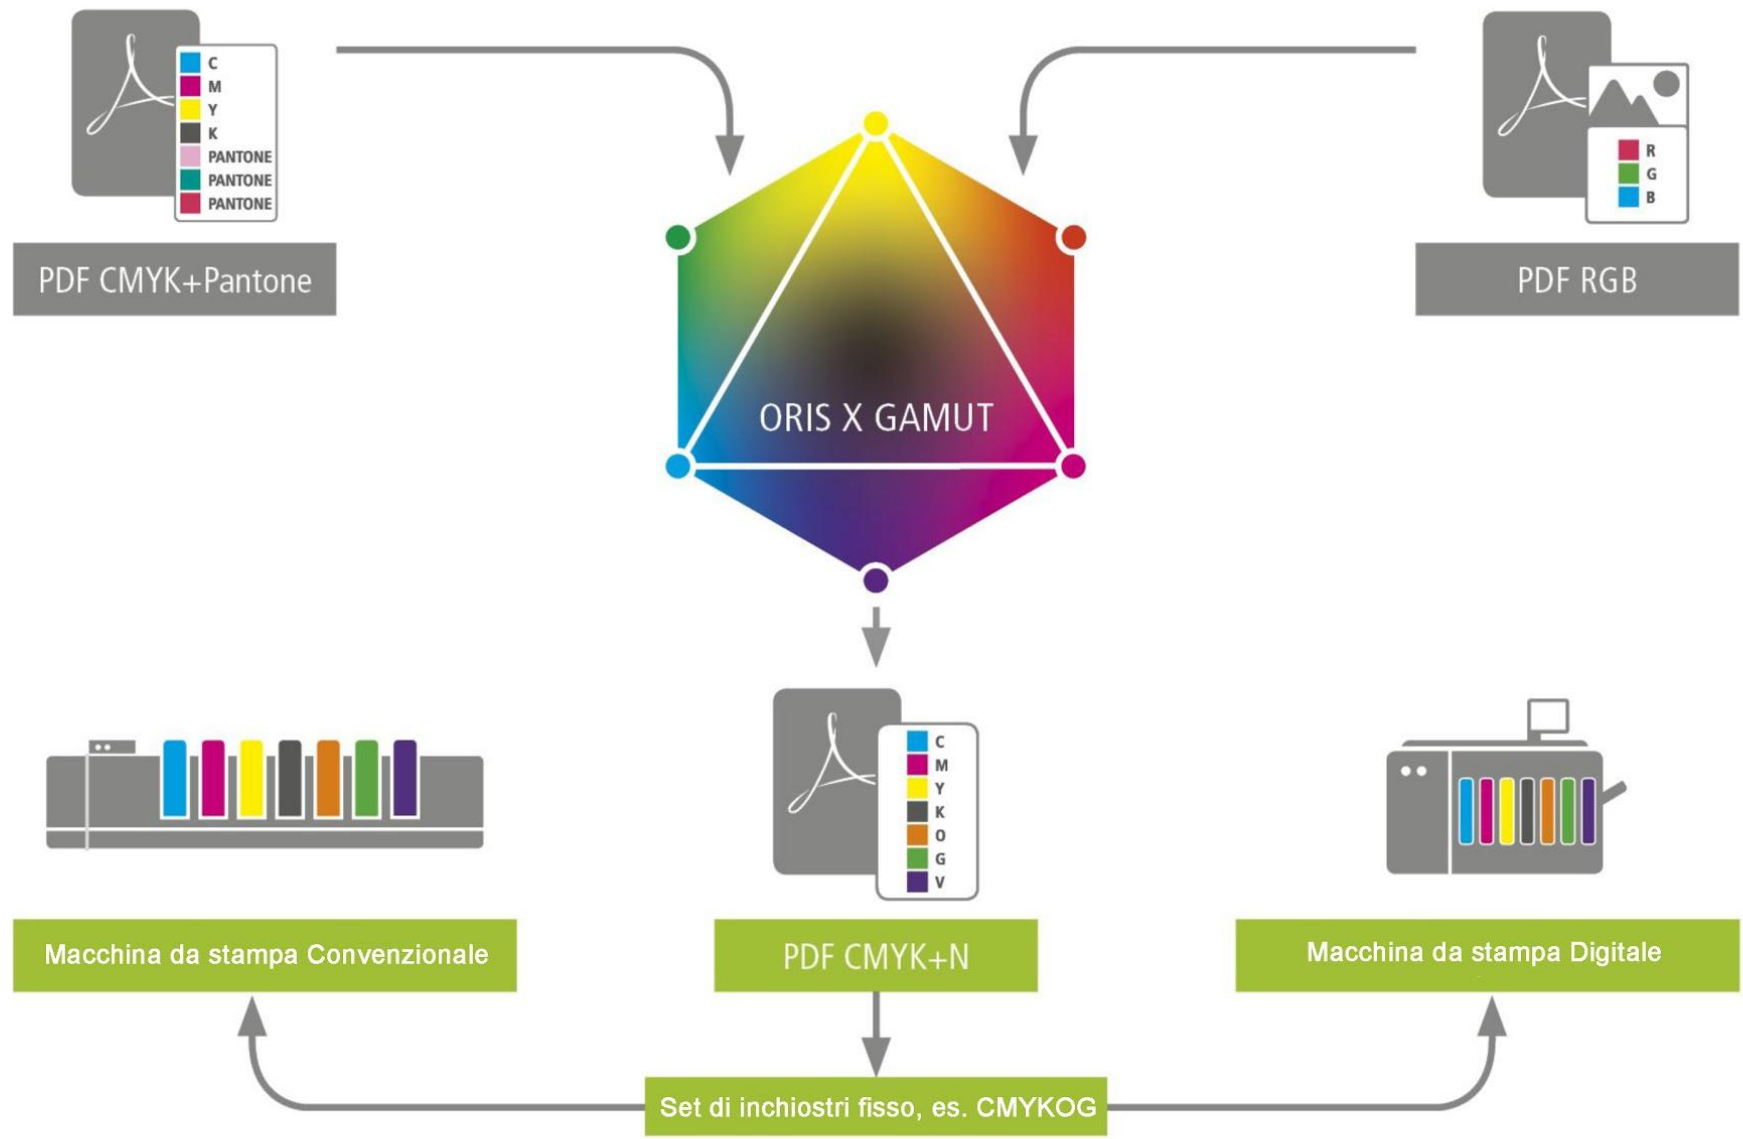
C
M
Y
K
PANTONE
PANTONE
PANTONE

PDF CMYK+Pantone

R
G
B

PDF RGB

ORIS X GAMUT

C
M
Y
K
O
G
V

Macchina da stampa Convenzionale

PDF CMYK+N

Macchina da stampa Digitale

Set di inchiostri fisso, es. CMYKOG